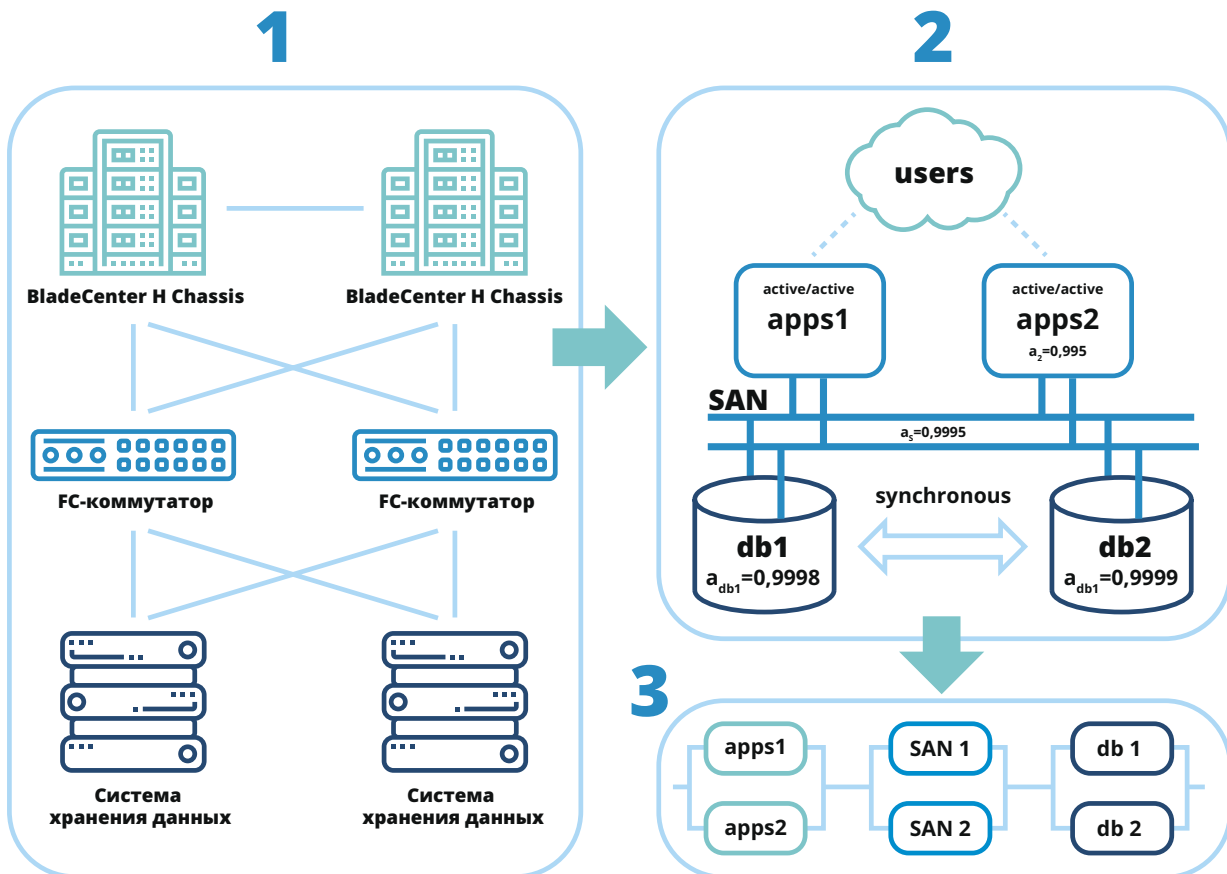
1

BladeCenter H Chassis

BladeCenter H Chassis

FC-коммутатор

FC-коммутатор

Система хранения данных

Система хранения данных

2

users

active/active
apps1

active/active
apps2
$a_2$=0,995

SAN

$a_s$=0,9995

synchronous

db1
$a_{db1}$=0,9998

db2
$a_{db1}$=0,9999

3

apps1

apps2

SAN 1

SAN 2

db 1

db 2